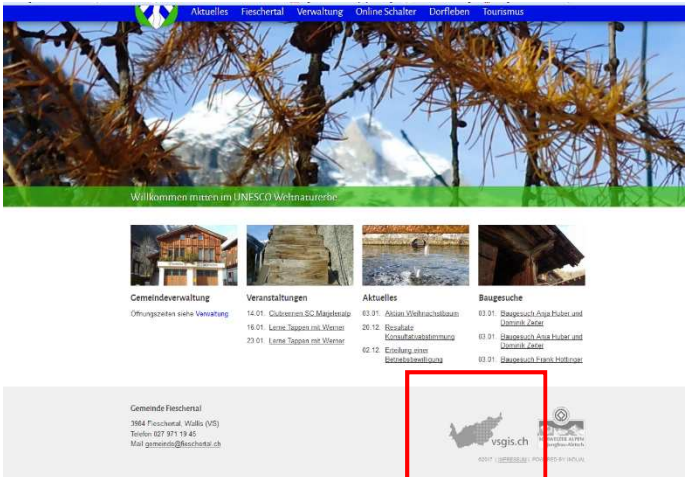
Aktuelles Fieschertal Verwaltung Online Schalter Dorfleben Tourismus

Willkommen mitten im UNESCO Weltnaturerbe

Gemeindeverwaltung

Öffnungszeiten siehe Verwaltung

Veranstaltungen

14.01. Clubrennen SC Märjelenalp

16.01. Lerne Tappen mit Werner

23.01. Lerne Tappen mit Werner

Aktuelles

03.01. Aktion Weihnachtsbaum

20.12. Resultate Konsultativabstimmung

02.12. Erteilung einer Betriebsbewilligung

Baugesuche

03.01. Baugesuch Anja Huber und Dominik Zeiter

03.01. Baugesuch Anja Huber und Dominik Zeiter

03.01. Baugesuch Frank Höflinger

Gemeinde Fieschertal

3984 Fieschertal, Wallis (VS)

Telefon 027 971 19 45

Mail gemeinde@fieschertal.ch

vsgis.ch

SCHWEIZER ALPEN Jungfrau-Aletsch

©2017 | IMPRESSUM | POWERED BY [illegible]